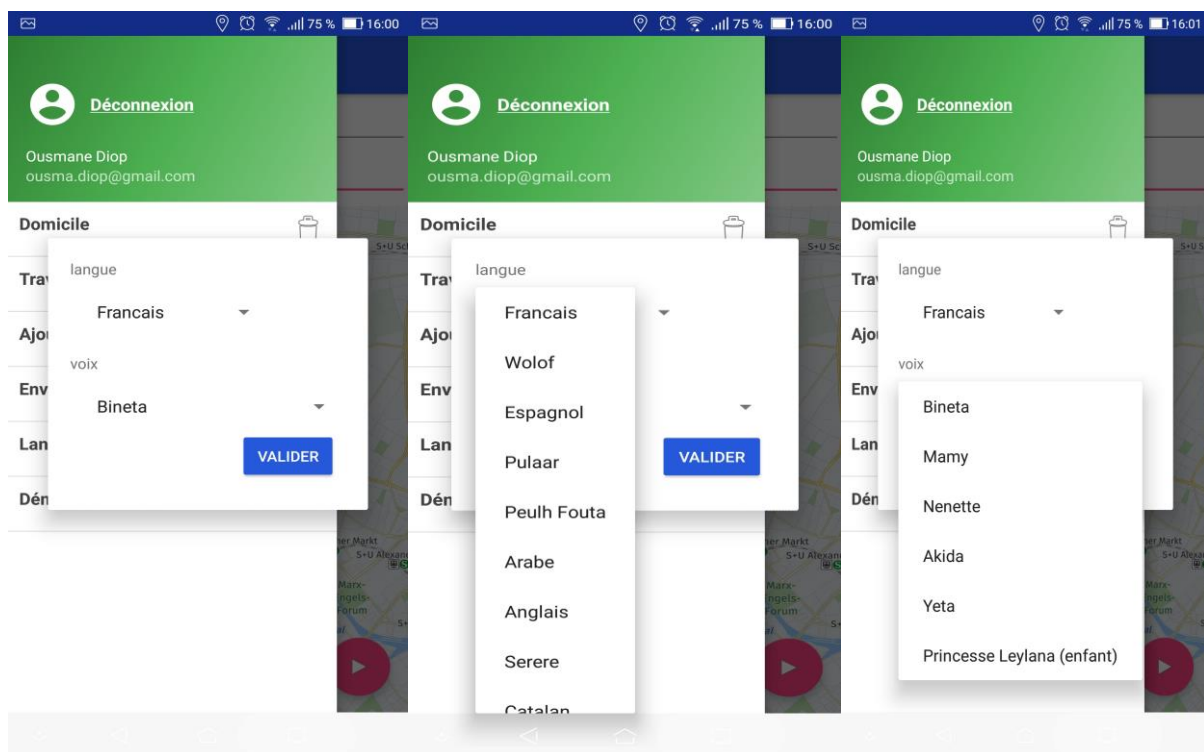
75 % 16:00

Déconnexion

Ousmane Diop
ousma.diop@gmail.com

Domicile

Trav

Ajou

Env

Lan

Dén

langue

Francais

voix

Bineta

VALIDER

75 % 16:00

Déconnexion

Ousmane Diop
ousma.diop@gmail.com

Domicile

Trav

Ajo

Env

Lan

Dén

langue

Francais
Wolof
Espagnol
Pulaar
Peulh Fouta
Arabe
Anglais
Serere
Catalan

VALIDER

75 % 16:01

Déconnexion

Ousmane Diop
ousma.diop@gmail.com

Domicile

Trav

Ajo

Env

Lan

Dén

langue

Francais

voix

Bineta
Mamy
Nenette
Akida
Yeta
Princesse Leylana (enfant)